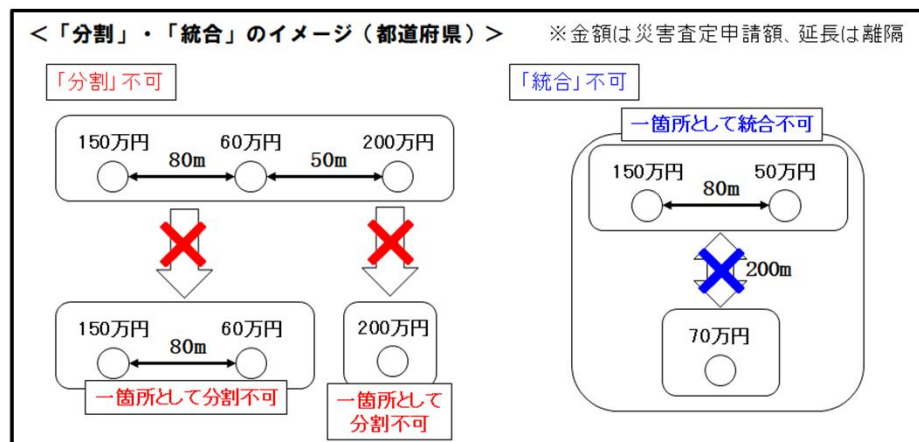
＜「分割」・「統合」のイメージ（都道府県）＞

※金額は災害査定申請額、延長は離隔

「分割」不可

150万円

80m

60万円

50m

200万円

150万円

80m

60万円

一箇所として分割不可

200万円

一箇所として分割不可

「統合」不可

一箇所として統合不可

150万円

80m

50万円

200m

70万円